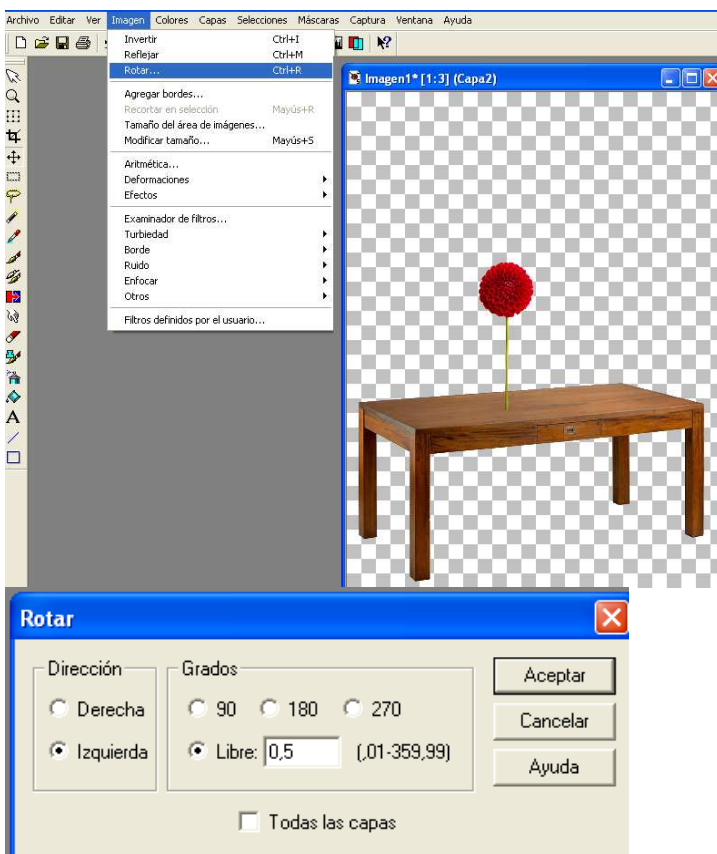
Archivo Editar Ver Imagen Colores Capas Selecciones Máscaras Captura Ventana Ayuda

Invertir Ctrl+I
Reflejar Ctrl+M
Rotar... Ctrl+R
Agregar bordes...
Recortar en selección Mayús+R
Tamaño del área de imágenes...
Modificar tamaño... Mayús+S
Aritmética...
Deformaciones
Efectos
Examinador de filtros...
Turbiedad
Borde
Ruido
Enfocar
Otros
Filtros definidos por el usuario...

Imagen1* [1:3] (Capa2)

A

Rotar

Dirección
Derecha
Izquierda

Grados
90 180 270
Libre: 0,5 (,01-359,99)

Aceptar
Cancelar
Ayuda

Todas las capas